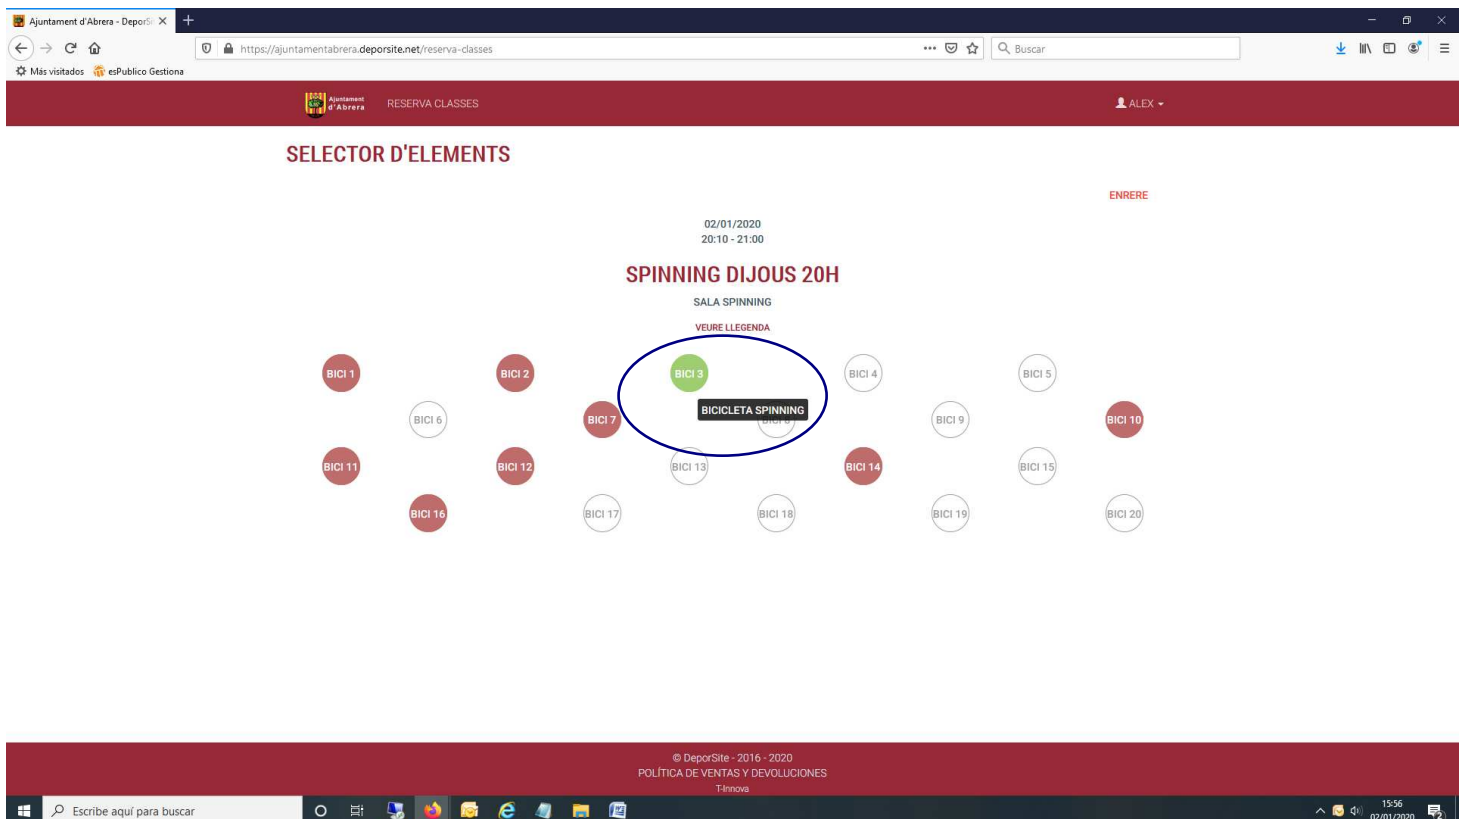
Ajuntament d'Abrera - DeporS

https://ajuntamentabrera.deporsite.net/reserva-classes

Buscar

Más visitados esPublico Gestiona

Ajuntament d'Abrera RESERVA CLASSES

ALEX

SELECTOR D'ELEMENTS

ENRERE

02/01/2020
20:10 - 21:00

SPINNING DIJOUS 20H

SALA SPINNING

VEURE LLEGENDA

BICI 1 BICI 2 BICI 3 BICI 4 BICI 5

BICICLETA SPINNING

BICI 6 BICI 7 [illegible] BICI 9 BICI 10

BICI 11 BICI 12 BICI 13 BICI 14 BICI 15

BICI 16 BICI 17 BICI 18 BICI 19 BICI 20

© DeporSite - 2016 - 2020
POLÍTICA DE VENTAS Y DEVOLUCIONES
T-Innova

Escribe aquí para buscar

15:56
02/01/2020